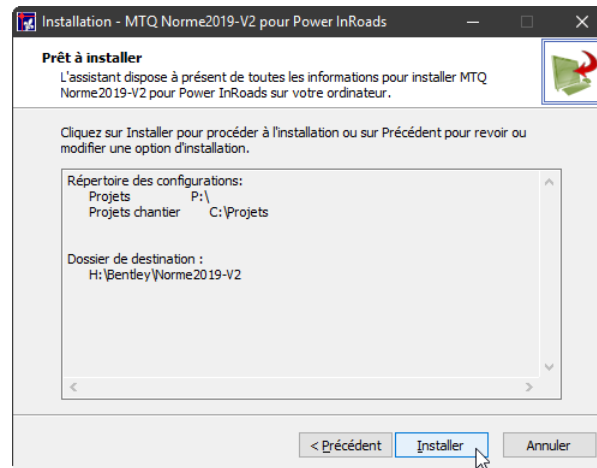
Installation - MTQ Norme2019-V2 pour Power InRoads

Prêt à installer
L'assistant dispose à présent de toutes les informations pour installer MTQ Norme2019-V2 pour Power InRoads sur votre ordinateur.

Cliquez sur Installer pour procéder à l'installation ou sur Précédent pour revoir ou modifier une option d'installation.

Répertoire des configurations:
Projets P:\
Projets chantier C:\Projets

Dossier de destination :
H:\Bentley\Norme2019-V2

< Précédent | Installer | Annuler